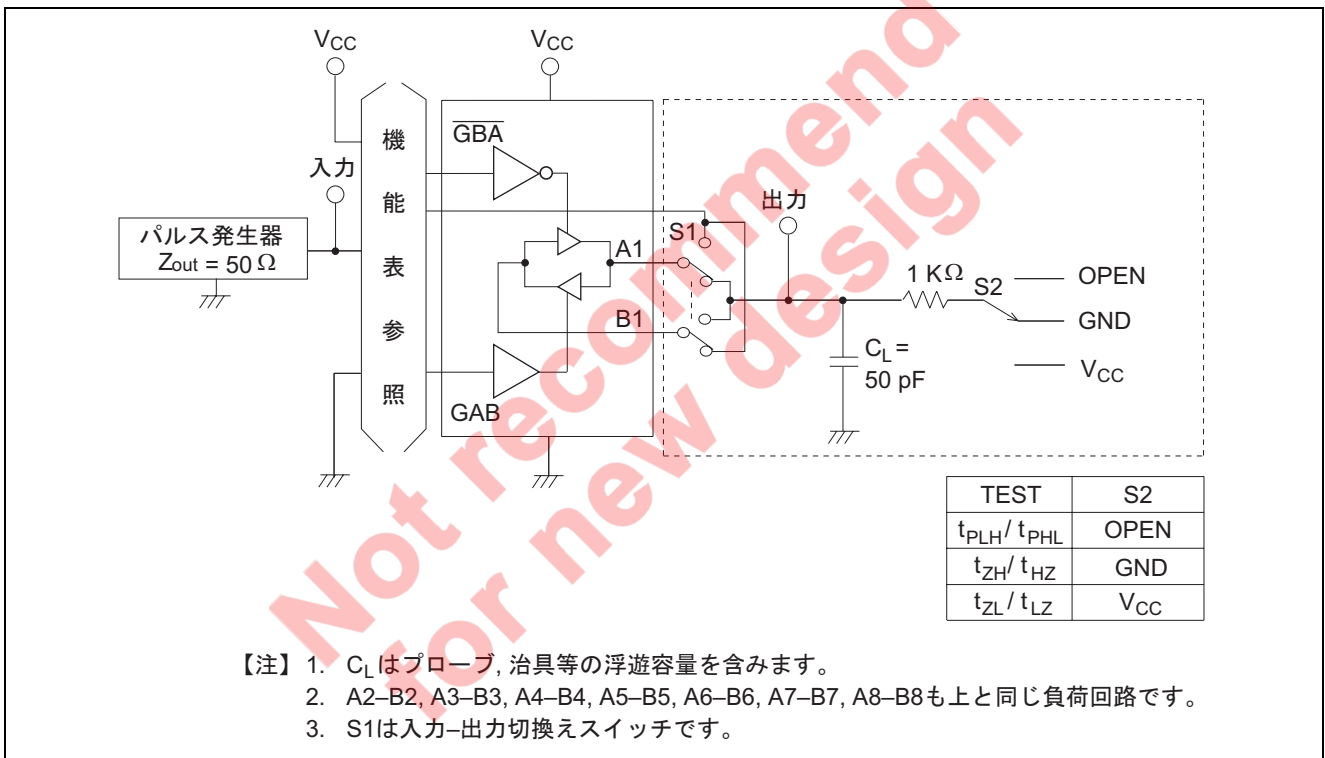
$V_{CC}$

$V_{CC}$

入力

パルス発生器 $Z_{out} = 50\ \Omega$

機能表参照

$\overline{GBA}$

GAB

S1

A1

B1

出力

1 KΩ

S2

OPEN

GND

$V_{CC}$

$C_L =$ 50 pF

Not recommend for new design

| TEST | S2 |
|---|---|
| $t_{PLH}$ / $t_{PHL}$ | OPEN |
| $t_{ZH}$ / $t_{HZ}$ | GND |
| $t_{ZL}$ / $t_{LZ}$ | $V_{CC}$ |

【注】 1. $C_L$はプローブ, 治具等の浮遊容量を含みます。
2. A2–B2, A3–B3, A4–B4, A5–B5, A6–B6, A7–B7, A8–B8も上と同じ負荷回路です。
3. S1は入力–出力切換えスイッチです。